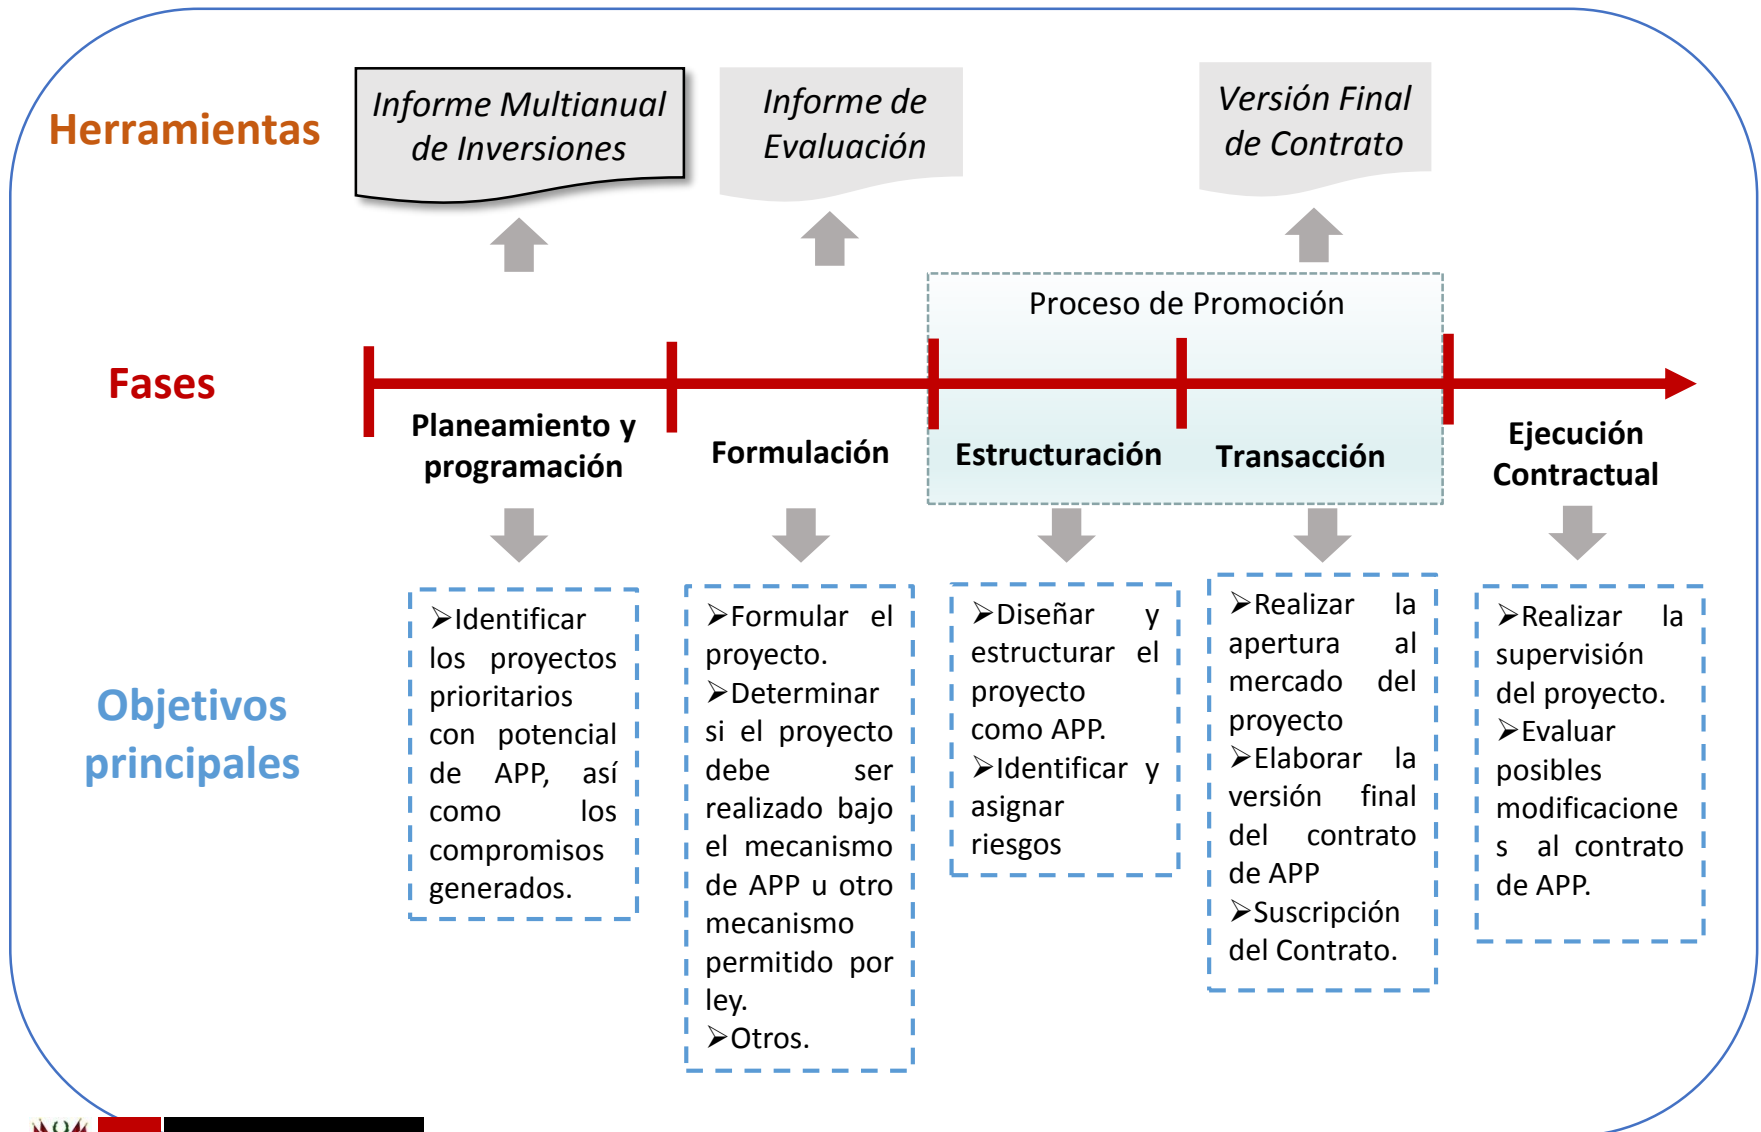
Herramientas

Informe Multianual de Inversiones

Informe de Evaluación

Versión Final de Contrato

Proceso de Promoción

Fases

Planeamiento y programación

Formulación

Estructuración

Transacción

Ejecución Contractual

Objetivos principales

➢Identificar los proyectos prioritarios con potencial de APP, así como los compromisos generados.

➢Formular el proyecto.
➢Determinar si el proyecto debe ser realizado bajo el mecanismo de APP u otro mecanismo permitido por ley.
➢Otros.

➢Diseñar y estructurar el proyecto como APP.
➢Identificar y asignar riesgos

➢Realizar la apertura al mercado del proyecto
➢Elaborar la versión final del contrato de APP
➢Suscripción del Contrato.

➢Realizar la supervisión del proyecto.
➢Evaluar posibles modificaciones al contrato de APP.